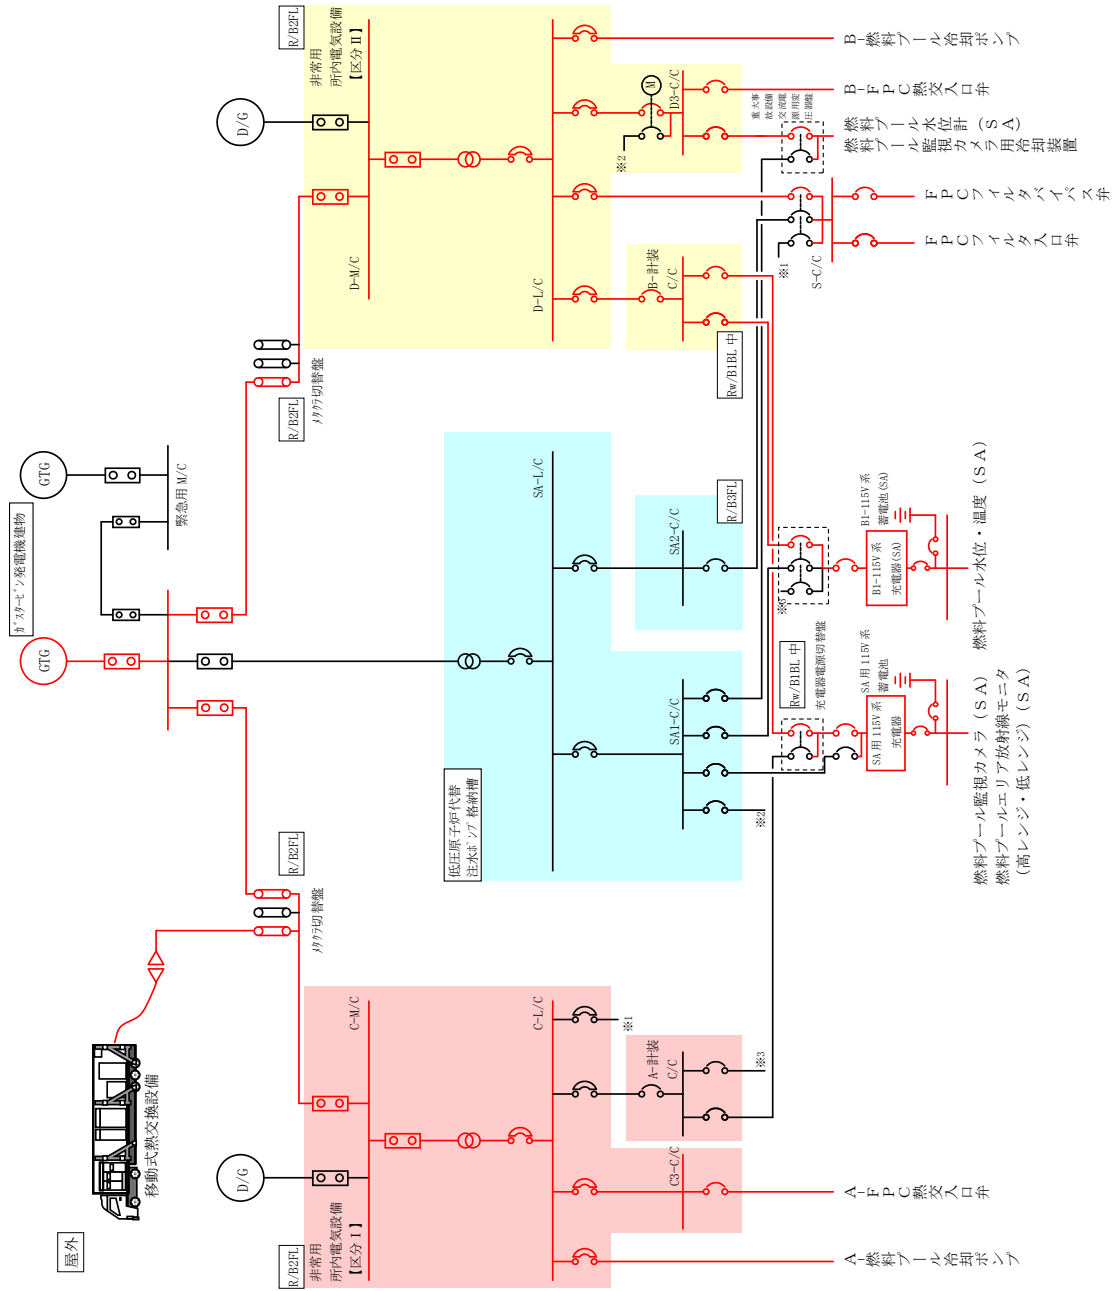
R/B2FL
非常用
所内電気設備
【区分Ⅱ】

D/G

D-M/C

D-L/C

D3-C/C

M

※2

重大事故設備
交流電源用変圧器盤

B-計装
C/C

S-C/C

※1

Rw/B1BL 中

B-燃料プール冷却ポンプ

B-FPC熱交入口弁

燃料プール監視カメラ用冷却装置（SA）

燃料プール水位計（SA）

FPCフィルタバイパス弁

FPCフィルタ入口弁

R/B2FL
メタクラ切替盤

GTG

緊急用 M/C

ガスタービン発電機建物

GTG

SA-L/C

R/B3FL

SA2-C/C

B1-115V系
蓄電池(SA)

B1-115V系
充電器(SA)

※3

燃料プール水位・温度（SA）

Rw/B1BL 中
充電器電源切替盤

SA用115V系
蓄電池

SA用115V系
充電器

SA1-C/C

※2

低圧原子炉代替
注水ポンプ格納槽

燃料プール監視カメラ（SA）
燃料プールエリア放射線モニタ
（高レンジ・低レンジ）（SA）

R/B2FL
メタクラ切替盤

移動式熱交換設備

C-M/C

C-L/C

※1

A-計装
C/C

※3

D/G

C3-C/C

R/B2FL
非常用
所内電気設備
【区分Ⅰ】

屋外

A-FPC熱交入口弁

A-燃料プール冷却ポンプ